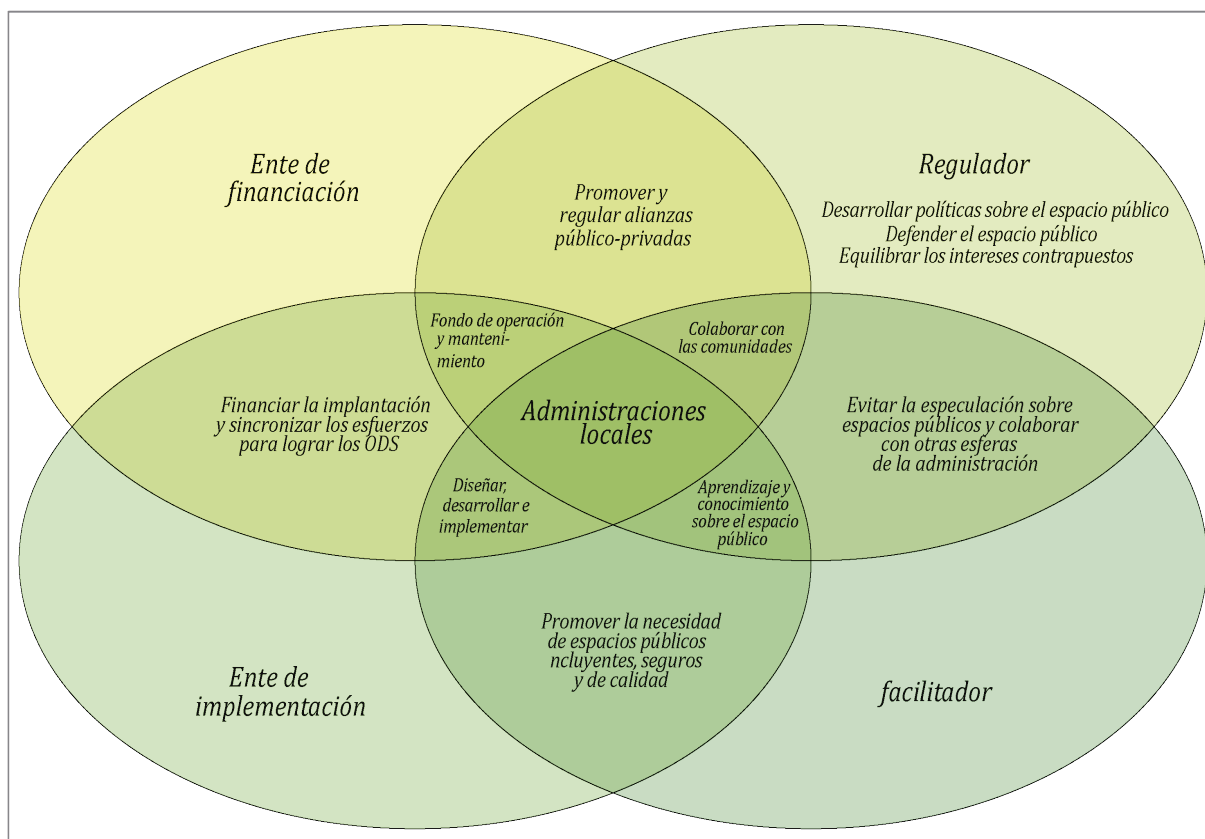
Ente de financiación

Promover y regular alianzas público-privadas

Regulador

Desarrollar políticas sobre el espacio público
Defender el espacio público
Equilibrar los intereses contrapuestos

Fondo de operación y mantenimiento

Colaborar con las comunidades

Financiar la implantación y sincronizar los esfuerzos para lograr los ODS

Administraciones locales

Evitar la especulación sobre espacios públicos y colaborar con otras esferas de la administración

Diseñar, desarrollar e implementar

Aprendizaje y conocimiento sobre el espacio público

Promover la necesidad de espacios públicos ncluyentes, seguros y de calidad

Ente de implementación

facilitador